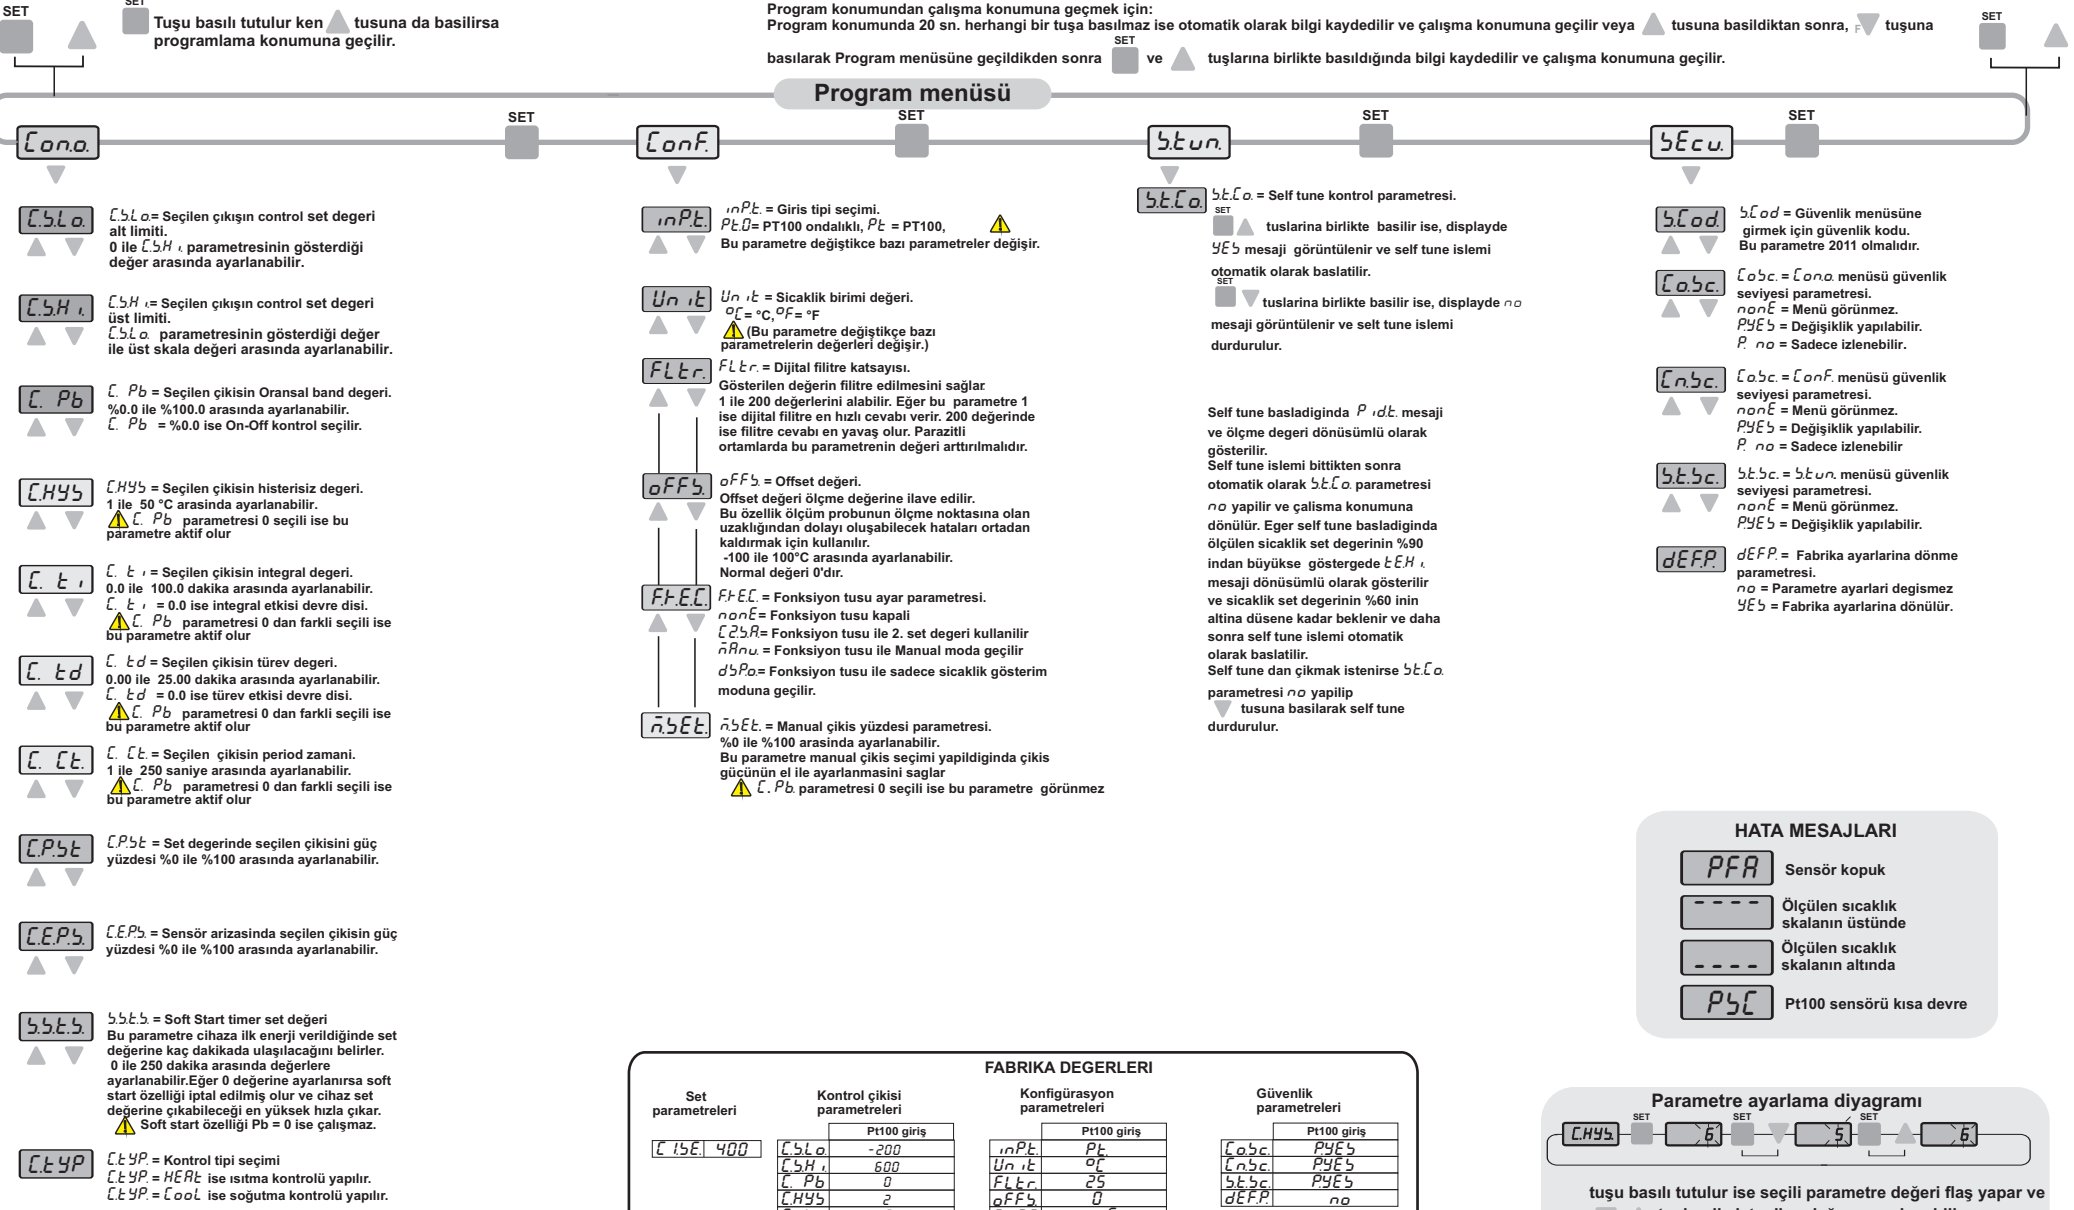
SET

SET
Tuşu basılı tutulur ken tusuna da basilirsa programlama konumuna geçilir.

Program konumundan çalışma konumuna geçmek için:
Program konumunda 20 sn. herhangi bir tuşa basılmaz ise otomatik olarak bilgi kaydedilir ve çalışma konumuna geçilir veya tusuna basildıktan sonra, F tuşuna basılarak Program menüsüne geçildikden sonra SET ve tuşlarına birlikte basıldığında bilgi kaydedilir ve çalışma konumuna geçilir.

SET

Program menüsü

C.on.o. SET C.onF. SET S.tun. SET SEcu. SET

C.S.L.o. C.S.L o.= Seçilen çıkışın control set degeri alt limiti.
0 ile C.S.H i. parametresinin gösterdiği değer arasında ayarlanabilir.

C.S.H i. C.S.H i.= Seçilen çıkışın control set degeri üst limiti.
C.S.L o. parametresinin gösterdiği değer ile üst skala değeri arasında ayarlanabilir.

C. Pb C. Pb = Seçilen çikisin Oransal band degeri.
%0.0 ile %100.0 arasında ayarlanabilir.
C. Pb = %0.0 ise On-Off kontrol seçilir.

C.HYS C.HYS = Seçilen çikisin histerisiz degeri.
1 ile 50 °C arasında ayarlanabilir.
C. Pb parametresi 0 seçili ise bu parametre aktif olur

C. t i C. t i = Seçilen çikisin integral degeri.
0.0 ile 100.0 dakika arasında ayarlanabilir.
C. t i = 0.0 ise integral etkisi devre disi.
C. Pb parametresi 0 dan farkli seçili ise bu parametre aktif olur

C. td C. td = Seçilen çikisin türev degeri.
0.00 ile 25.00 dakika arasında ayarlanabilir.
C. td = 0.0 ise türev etkisi devre disi.
C. Pb parametresi 0 dan farkli seçili ise bu parametre aktif olur

C. Ct. C. Ct. = Seçilen çikisin period zamani.
1 ile 250 saniye arasında ayarlanabilir.
C. Pb parametresi 0 dan farkli seçili ise bu parametre aktif olur

C.P.St C.P.St = Set degerinde seçilen çikisini güç yüzdesi %0 ile %100 arasında ayarlanabilir.

C.E.P.S. C.E.P.S. = Sensör arizasinda seçilen çikisin güç yüzdesi %0 ile %100 arasında ayarlanabilir.

S.S.t.S. S.S.t.S. = Soft Start timer set değeri
Bu parametre cihaza ilk enerji verildiğinde set değerine kaç dakikada ulaşılacağını belirler.
0 ile 250 dakika arasında değerlere ayarlanabilir.Eğer 0 değerine ayarlanırsa soft start özelliği iptal edilmiş olur ve cihaz set değerine çıkabileceği en yüksek hızla çıkar.
Soft start özelliği Pb = 0 ise çalışmaz.

C.tYP C.tYP. = Kontrol tipi seçimi
C.tYP. = HEAt ise ısıtma kontrolü yapılır.
C.tYP. = Cool ise soğutma kontrolü yapılır.

inPt. inPt. = Giris tipi seçimi.
Pt.0= PT100 ondalıklı, Pt = PT100,
Bu parametre değiştikce bazı parametreler değişir.

Un it Un it = Sicaklik birimi değeri.
°C= °C, °F= °F
(Bu parametre değiştikçe bazı parametrelerin değerleri değişir.)

FLtr. FLtr. = Dijital filitre katsayısı.
Gösterilen değerin filitre edilmesini sağlar.
1 ile 200 değerlerini alabilir. Eğer bu parametre 1 ise dijital filitre en hızlı cevabı verir. 200 değerinde ise filitre cevabı en yavaş olur. Parazitli ortamlarda bu parametrenin değeri arttırılmalıdır.

oFFS. oFFS. = Offset değeri.
Offset değeri ölçme değerine ilave edilir.
Bu özellik ölçüm probunun ölçme noktasına olan uzaklığından dolayı oluşabilecek hataları ortadan kaldırmak için kullanılır.
-100 ile 100°C arasında ayarlanabilir.
Normal değeri 0'dır.

F.t.E.C. F.t.E.C. = Fonksiyon tusu ayar parametresi.
nonE= Fonksiyon tusu kapali
C2.S.A.= Fonksiyon tusu ile 2. set degeri kullanilir
nAnu. = Fonksiyon tusu ile Manual moda geçilir
dSPo.= Fonksiyon tusu ile sadece sicaklik gösterim moduna geçilir.

n.SEt. n.SEt. = Manual çikis yüzdesi parametresi.
%0 ile %100 arasında ayarlanabilir.
Bu parametre manual çikis seçimi yapildiginda çikis gücünün el ile ayarlanmasini saglar
C. Pb. parametresi 0 seçili ise bu parametre görünmez

S.t.C.o. S.t.C o. = Self tune kontrol parametresi.
SET tuslarina birlikte basilir ise, displayde YES mesaji görüntülenir ve self tune islemi otomatik olarak baslatilir.
SET tuslarina birlikte basilir ise, displayde no mesaji görüntülenir ve selt tune islemi durdurulur.

Self tune basladiginda P idt. mesaji ve ölçme degeri dönüsümlü olarak gösterilir.
Self tune islemi bittikten sonra otomatik olarak S.t.C o. parametresi no yapilir ve çalisma konumuna dönülür. Eger self tune basladiginda ölçülen sicaklik set degerinin %90 indan büyükse göstergede t.E.H i. mesaji dönüsümlü olarak gösterilir ve sicaklik set degerinin %60 inin altina düsene kadar beklenir ve daha sonra self tune islemi otomatik olarak baslatilir.
Self tune dan çikmak istenirse S.t.C o. parametresi no yapilip tusuna basilarak self tune durdurulur.

S.Cod. S.Cod = Güvenlik menüsüne girmek için güvenlik kodu.
Bu parametre 2011 olmalıdır.

C.o.S.c. C.o.S.c. = C.on.o. menüsü güvenlik seviyesi parametresi.
nonE = Menü görünmez.
P.YES = Değişiklik yapılabilir.
P. no = Sadece izlenebilir.

C.n.S.c. C.o.S.c. = C.onF. menüsü güvenlik seviyesi parametresi.
nonE = Menü görünmez.
P.YES = Değişiklik yapılabilir.
P. no = Sadece izlenebilir

S.t.S.c. S.t.S.c. = S.tun. menüsü güvenlik seviyesi parametresi.
nonE = Menü görünmez.
P.YES = Değişiklik yapılabilir.

dEF.P. dEF.P. = Fabrika ayarlarina dönme parametresi.
no = Parametre ayarlari degismez
YES = Fabrika ayarlarina dönülür.

HATA MESAJLARI
PFA Sensör kopuk
---- Ölçülen sıcaklık skalanın üstünde
---- Ölçülen sıcaklık skalanın altında
PSC Pt100 sensörü kısa devre

FABRIKA DEGERLERI
Set parametreleri
Kontrol çikisi parametreleri
Konfigürasyon parametreleri
Güvenlik parametreleri

| C 1.SE. | 400 |
|---|---|

| | Pt100 giriş |
|---|---|
| C.S.L.o. | -200 |
| C.S.H i. | 600 |
| C. Pb | 0 |
| C.HYS | 2 |

| | Pt100 giriş |
|---|---|
| inPt. | Pt. |
| Un it | °C |
| FLtr. | 25 |
| oFFS. | 0 |

| | Pt100 giriş |
|---|---|
| C.o.S.c. | P.YES |
| C.n.S.c. | P.YES |
| S.t.S.c. | P.YES |
| dEF.P. | no |

Parametre ayarlama diyagramı
C.HYS. SET 6 SET 5 SET 6

tuşu basılı tutulur ise seçili parametre değeri flaş yapar ve